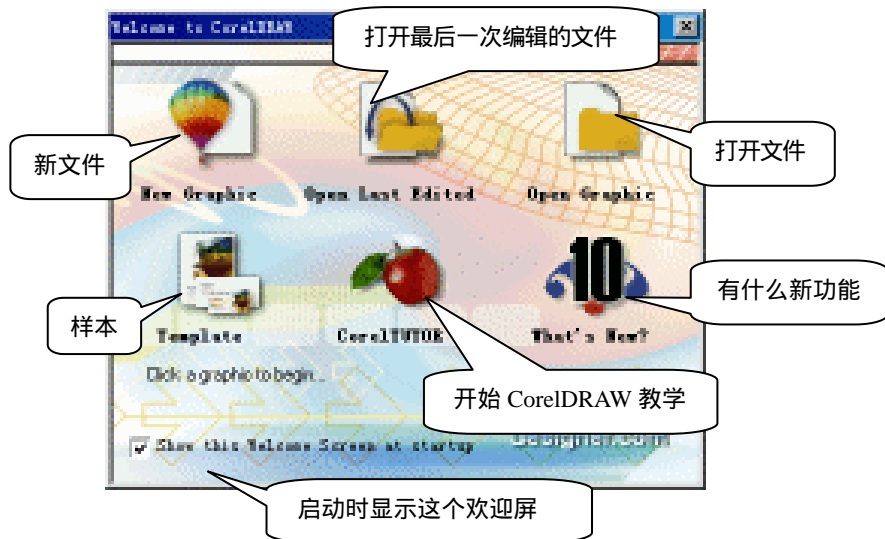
Welcome to CorelDRAW

打开最后一次编辑的文件

新文件

New Graphic

Open Last Edited

Open Graphic

打开文件

10

样本

Template

CorelTUTOR

What's New?

有什么新功能

Click a graphic to begin...

开始 CorelDRAW 教学

Show this Welcome Screen at startup

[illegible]

启动时显示这个欢迎屏